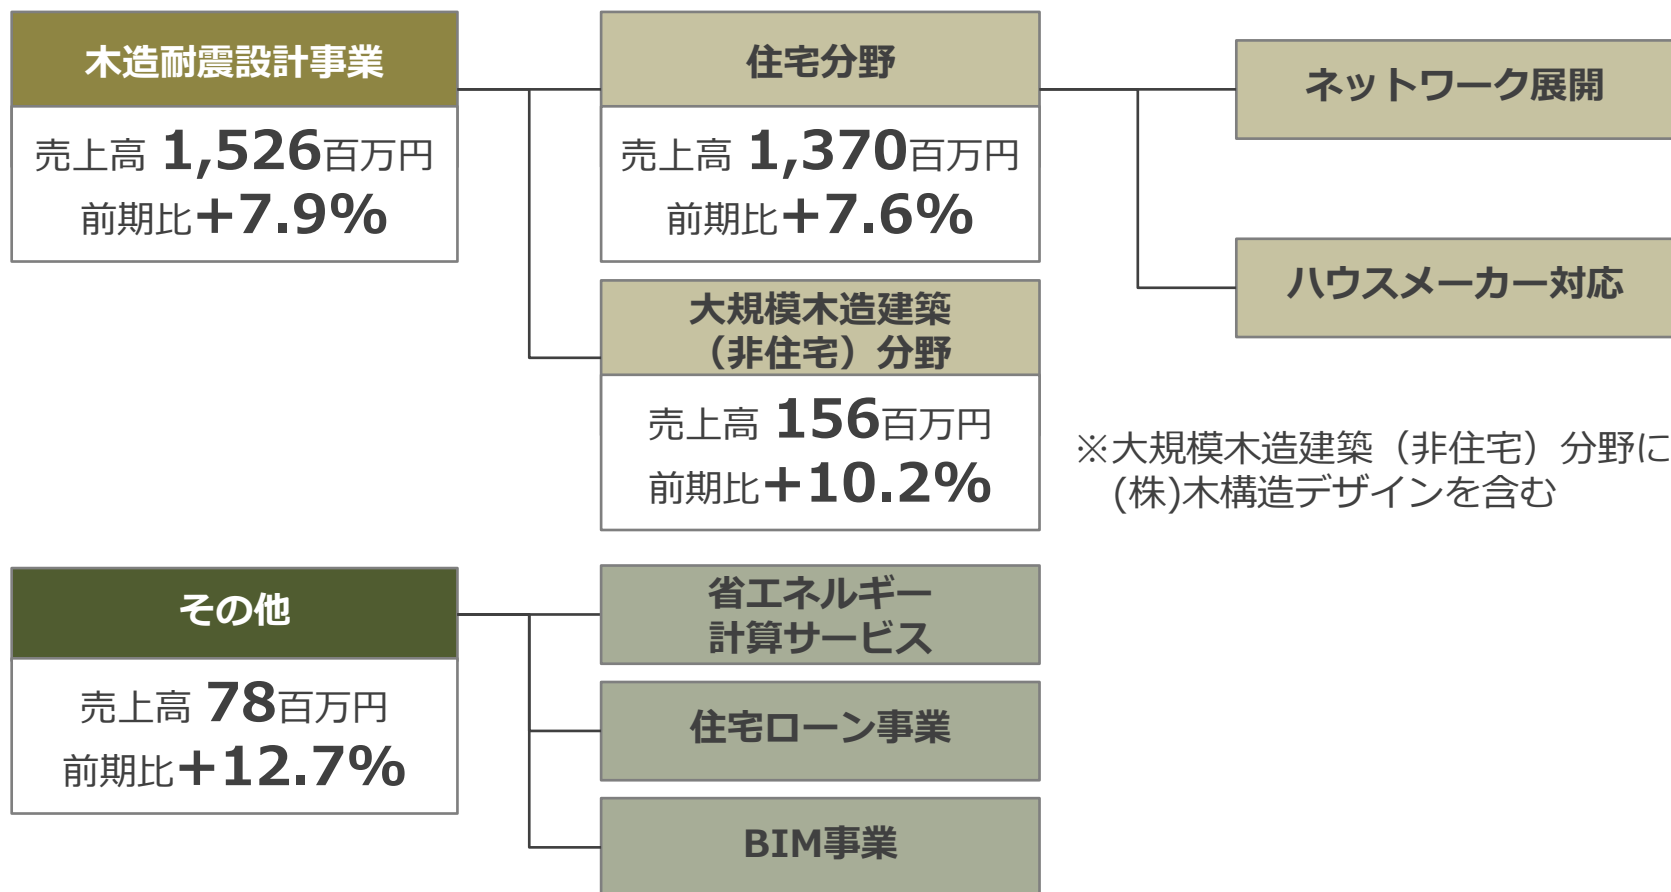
木造耐震設計事業

売上高 1,526百万円
前期比+7.9%

住宅分野

売上高 1,370百万円
前期比+7.6%

ネットワーク展開

ハウスメーカー対応

大規模木造建築（非住宅）分野

売上高 156百万円
前期比+10.2%

※大規模木造建築（非住宅）分野に(株)木構造デザインを含む

その他

売上高 78百万円
前期比+12.7%

省エネルギー計算サービス

住宅ローン事業

BIM事業